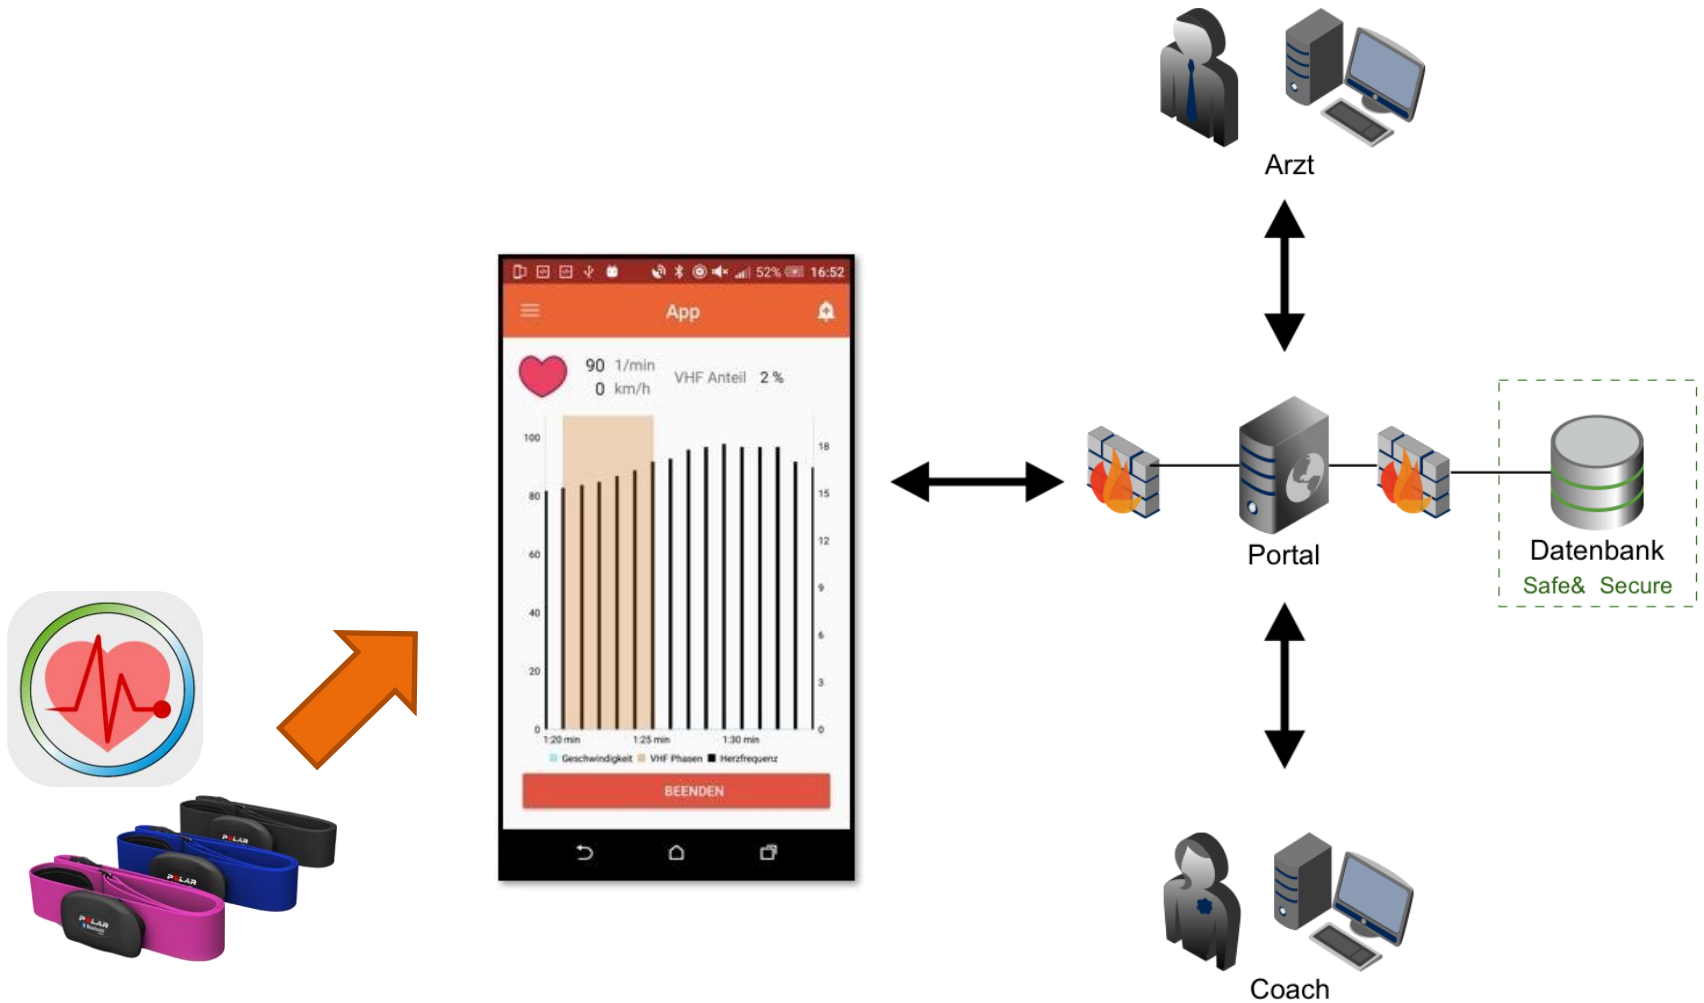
Arzt

52% 16:52

App

90 1/min
0 km/h
VHF Anteil 2 %

100
80
60
40
20
0

18
15
12
9
6
3
0

1:20 min
1:25 min
1:30 min

Geschwindigkeit VHF Phasen Herzfrequenz

BEENDEN

POLAR
POLAR
POLAR

Portal

Datenbank
Safe& Secure

Coach